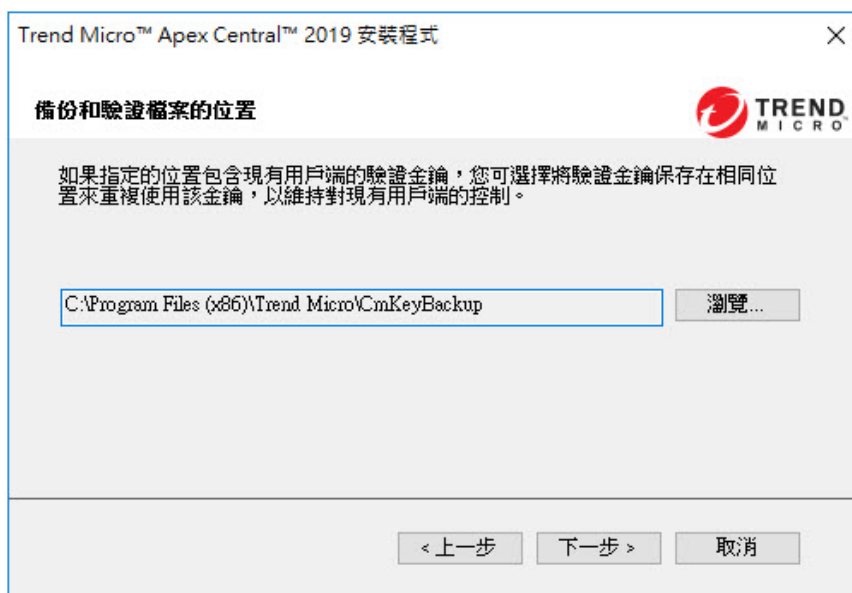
Trend Micro™ Apex Central™ 2019 安裝程式

×

備份和驗證檔案的位置

TREND MICRO

如果指定的位置包含現有用戶端的驗證金鑰，您可選擇將驗證金鑰保存在相同位置來重複使用該金鑰，以維持對現有用戶端的控制。

C:\Program Files (x86)\Trend Micro\CmKeyBackup

瀏覽...

< 上一步

下一步 >

取消